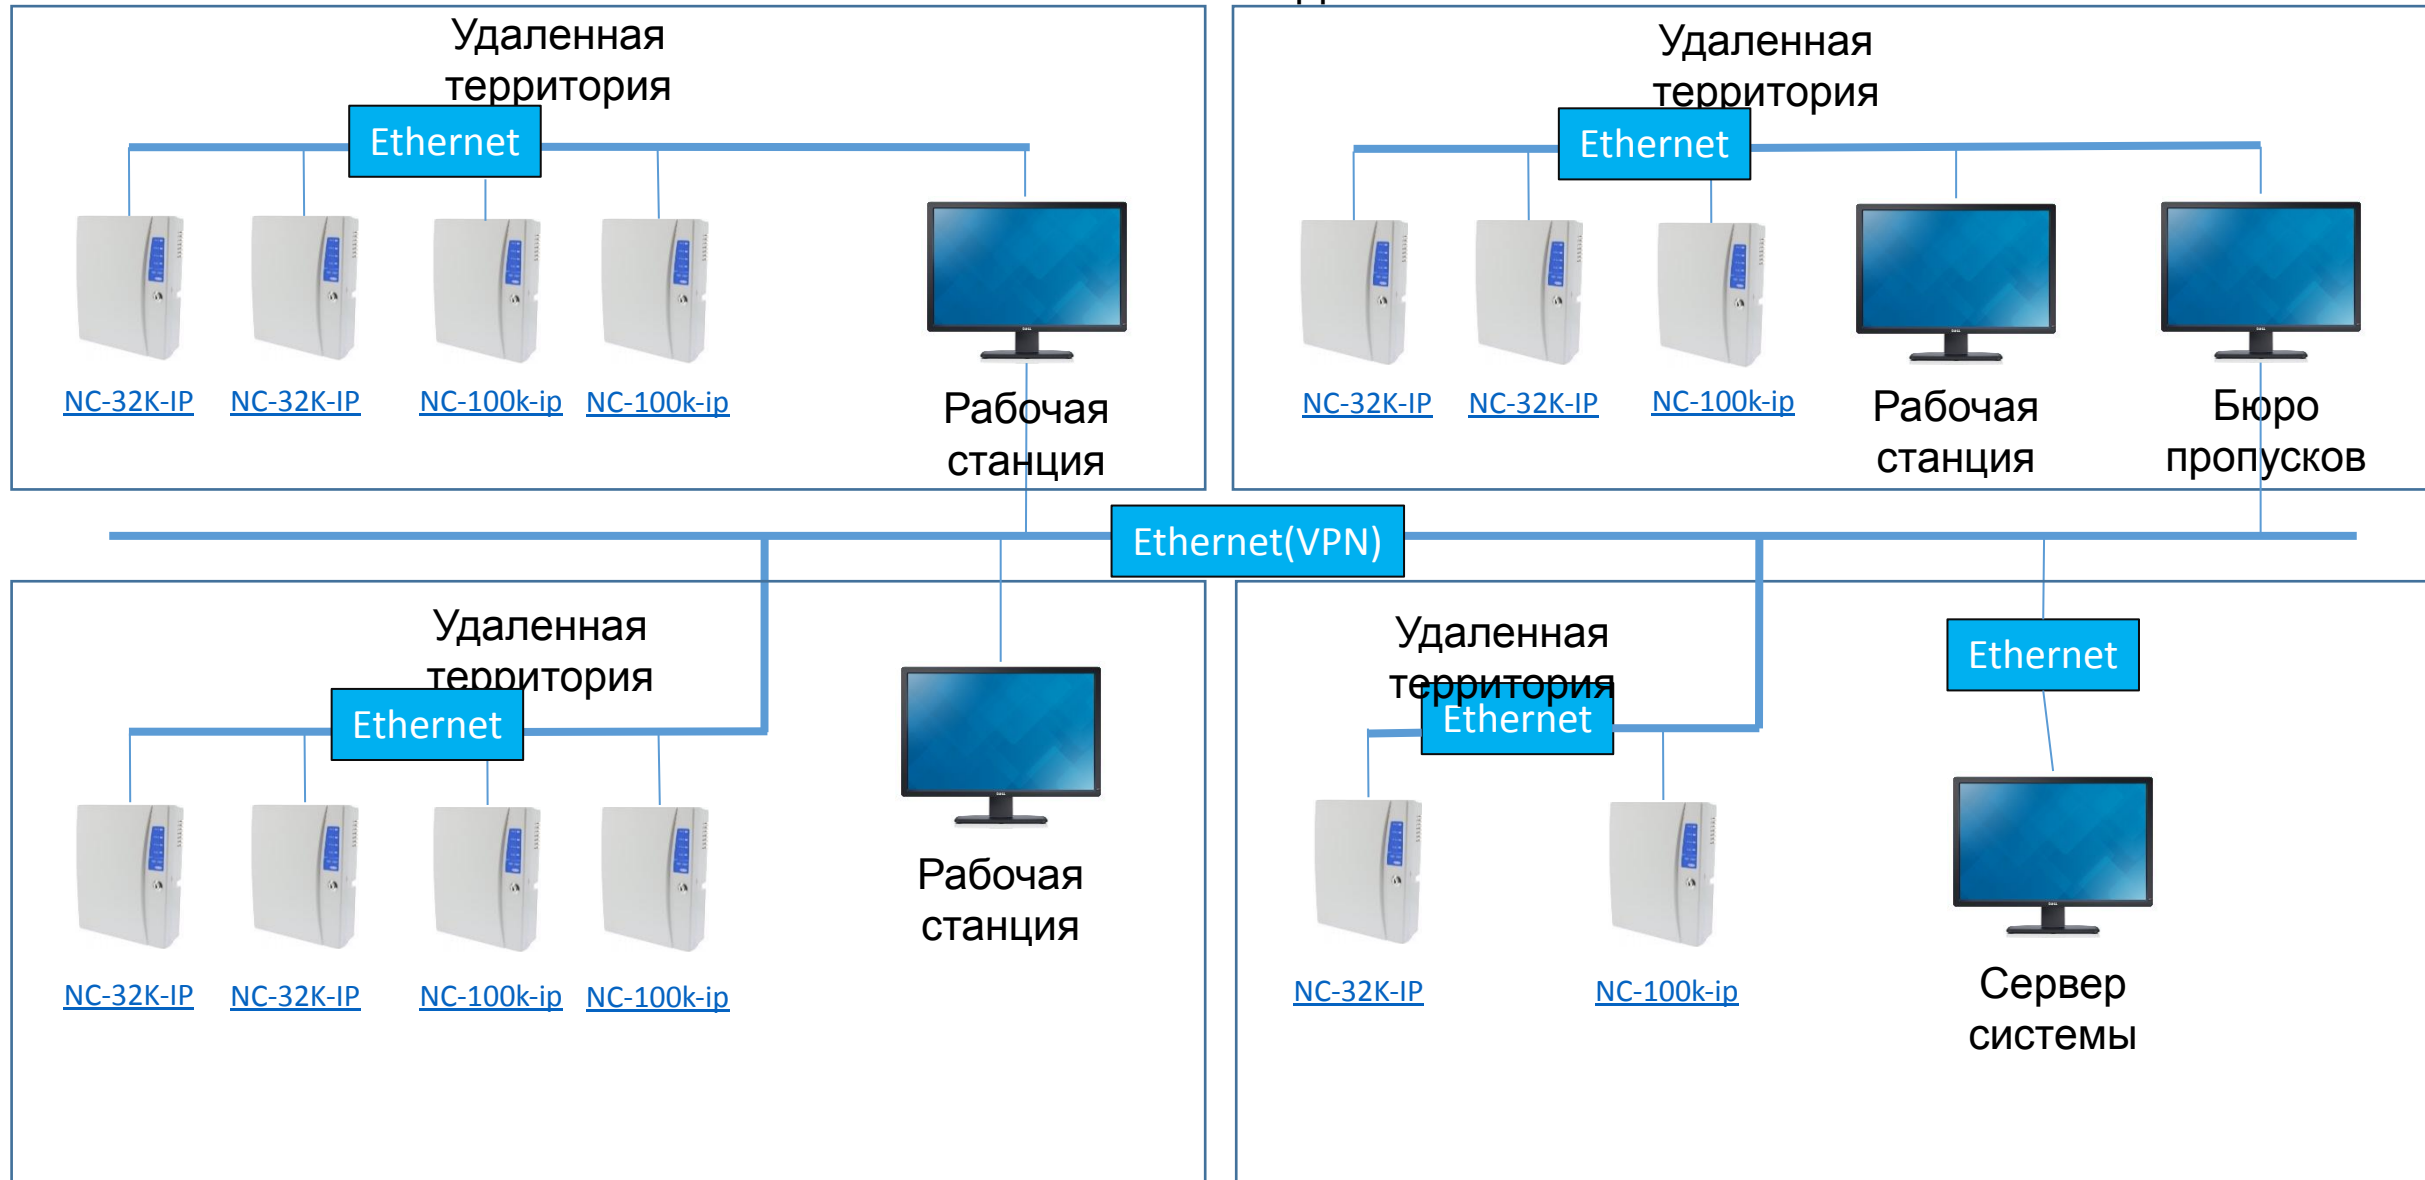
Удаленная территория

Ethernet

NC-32K-IP NC-32K-IP NC-100k-ip NC-100k-ip

Рабочая станция

Удаленная территория

Ethernet

NC-32K-IP NC-32K-IP NC-100k-ip

Рабочая станция

Бюро пропусков

Ethernet(VPN)

Удаленная территория

Ethernet

NC-32K-IP NC-32K-IP NC-100k-ip NC-100k-ip

Рабочая станция

Удаленная территория

Ethernet

NC-32K-IP NC-100k-ip

Ethernet

Сервер системы